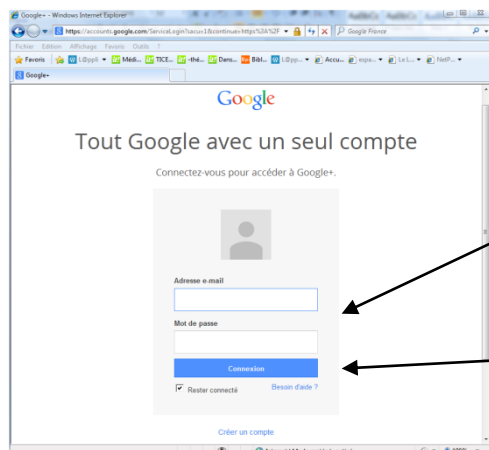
Google+ - Windows Internet Explorer

https://accounts.google.com/ServiceLogin?acui=1&continue=https%3A%2F

Google France

Fichier Edition Affichage Favoris Outils ?

Favoris L@ppli Médi... TICE... -thé... Dans... Bibl... L@pp... Accu... espa... Le L... NetP...

Google+

Google

Tout Google avec un seul compte

Connectez-vous pour accéder à Google+.

Adresse e-mail

Mot de passe

Connexion

Rester connecté

Besoin d'aide ?

Créer un compte